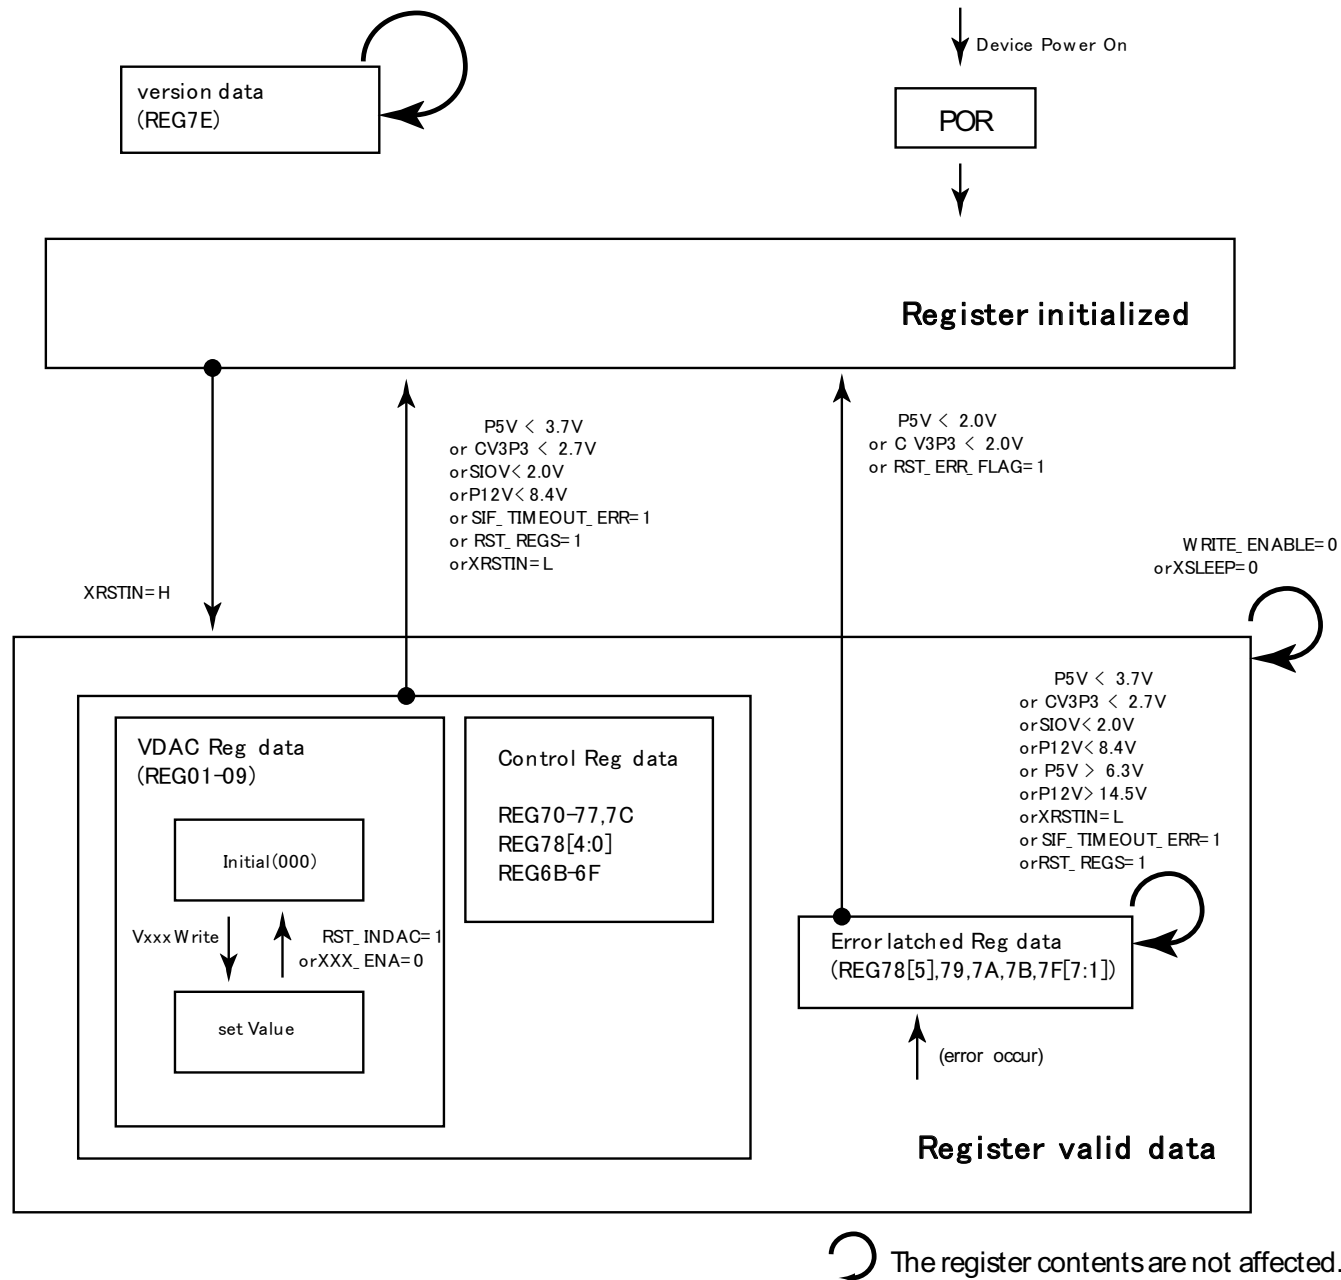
Device Power On

version data
(REG7E)

POR

Register initialized

P5V < 3.7V
or CV3P3 < 2.7V
orSIOV< 2.0V
orP12V< 8.4V
or SIF_TIMEOUT_ERR=1
or RST_REGS=1
orXRSTIN=L

P5V < 2.0V
or C V3P3 < 2.0V
or RST_ERR_FLAG=1

WRITE_ENABLE=0
orXSLEEP=0

XRSTIN=H

P5V < 3.7V
or CV3P3 < 2.7V
orSIOV< 2.0V
orP12V< 8.4V
or P5V > 6.3V
orP12V> 14.5V
orXRSTIN=L
or SIF_TIMEOUT_ERR=1
orRST_REGS=1

VDAC Reg data
(REG01-09)

Initial(000)

Vxxx Write

RST_INDAC=1
orXXX_ENA=0

set Value

Control Reg data

REG70-77,7C
REG78[4:0]
REG6B-6F

Error latched Reg data
(REG78[5],79,7A,7B,7F[7:1])

(error occur)

Register valid data

The register contents are not affected.